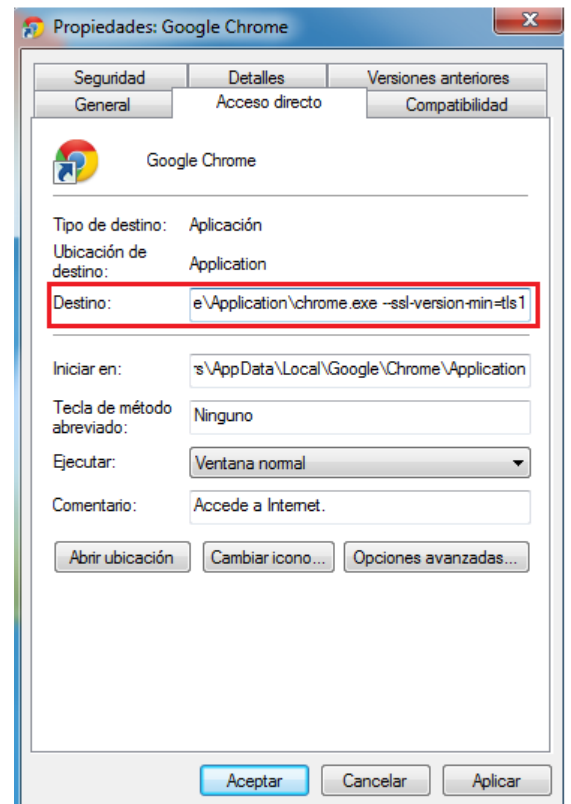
Propiedades: Google Chrome

Seguridad | Detalles | Versiones anteriores
General | Acceso directo | Compatibilidad

Google Chrome

Tipo de destino: Aplicación
Ubicación de destino: Application
Destino: e\Application\chrome.exe --ssl-version-min=tls1

Iniciar en: s\AppData\Local\Google\Chrome\Application
Tecla de método abreviado: Ninguno
Ejecutar: Ventana normal
Comentario: Accede a Internet.

Abrir ubicación | Cambiar icono... | Opciones avanzadas...

Aceptar | Cancelar | Aplicar